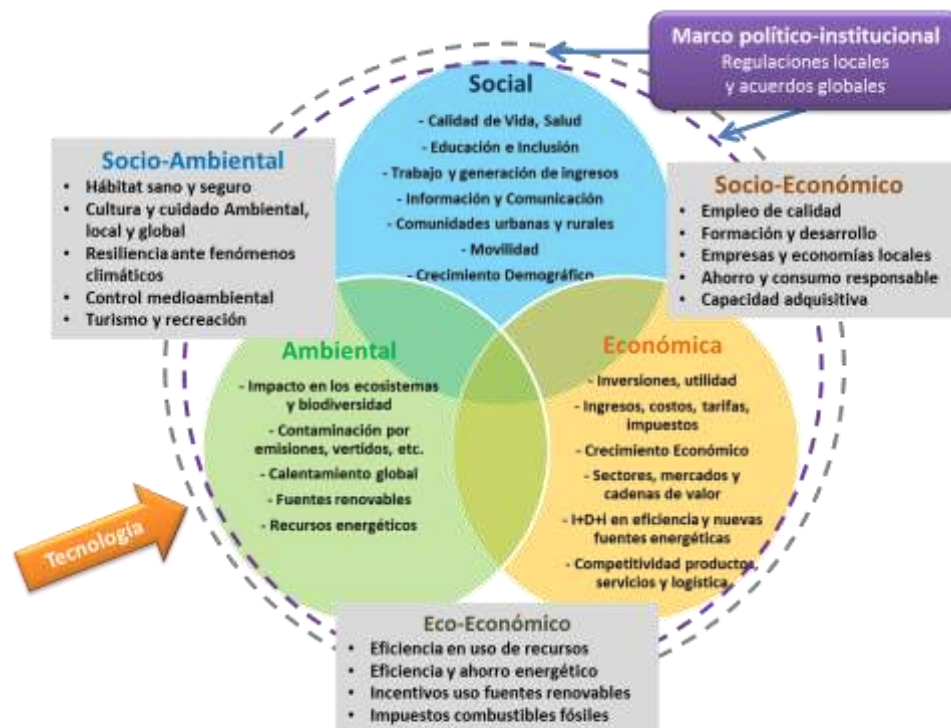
Marco político-institucional
Regulaciones locales y acuerdos globales

Social
- Calidad de Vida, Salud
- Educación e inclusión
- Trabajo y generación de ingresos
- Información y Comunicación
- Comunidades urbanas y rurales
- Movilidad
- Crecimiento Demográfico

Socio-Ambiental
- Hábitat sano y seguro
- Cultura y cuidado Ambiental, local y global
- Resiliencia ante fenómenos climáticos
- Control medioambiental
- Turismo y recreación

Socio-Económico
- Empleo de calidad
- Formación y desarrollo
- Empresas y economías locales
- Ahorro y consumo responsable
- Capacidad adquisitiva

Ambiental
- Impacto en los ecosistemas y biodiversidad
- Contaminación por emisiones, vertidos, etc.
- Calentamiento global
- Fuentes renovables
- Recursos energéticos

Económica
- Inversiones, utilidad
- Ingresos, costos, tarifas, impuestos
- Crecimiento Económico
- Sectores, mercados y cadenas de valor
- I+D+i en eficiencia y nuevas fuentes energéticas
- Competitividad productos, servicios y logística

Tecnología

Eco-Económico
- Eficiencia en uso de recursos
- Eficiencia y ahorro energético
- Incentivos uso fuentes renovables
- Impuestos combustibles fósiles